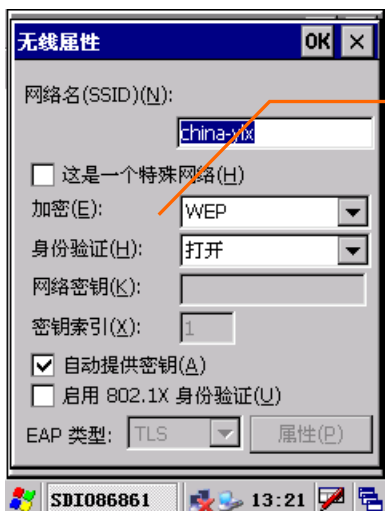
无线属性

OK ×

网络名(SSID)(N):

china-vix

这是一个特殊网络(H)

加密(E): WEP

身份验证(H): 打开

网络密钥(K):

密钥索引(X): 1

自动提供密钥(A)

启用 802.1X 身份验证(U)

EAP 类型: TLS 属性(P)

SDI086861 13:21